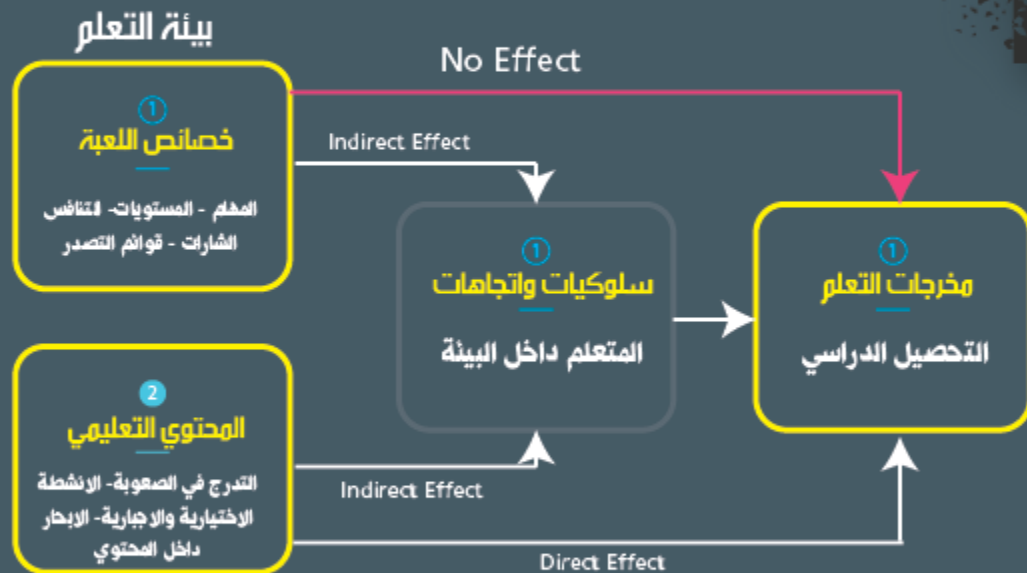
بيئة التعلم

No Effect

1
خصائص اللعبة
المهام - المستويات- التنافس
الشارات - قوائم التصدر

Indirect Effect

1
سلوكيات واتجاهات
المتعلم داخل البيئة

1
مخرجات التعلم
التحصيل الدراسي

2
المحتوي التعليمي
التدرج في الصعوبة- الانشطة
الاختيارية والاجبارية- الابحار
داخل المحتوي

Indirect Effect

Direct Effect